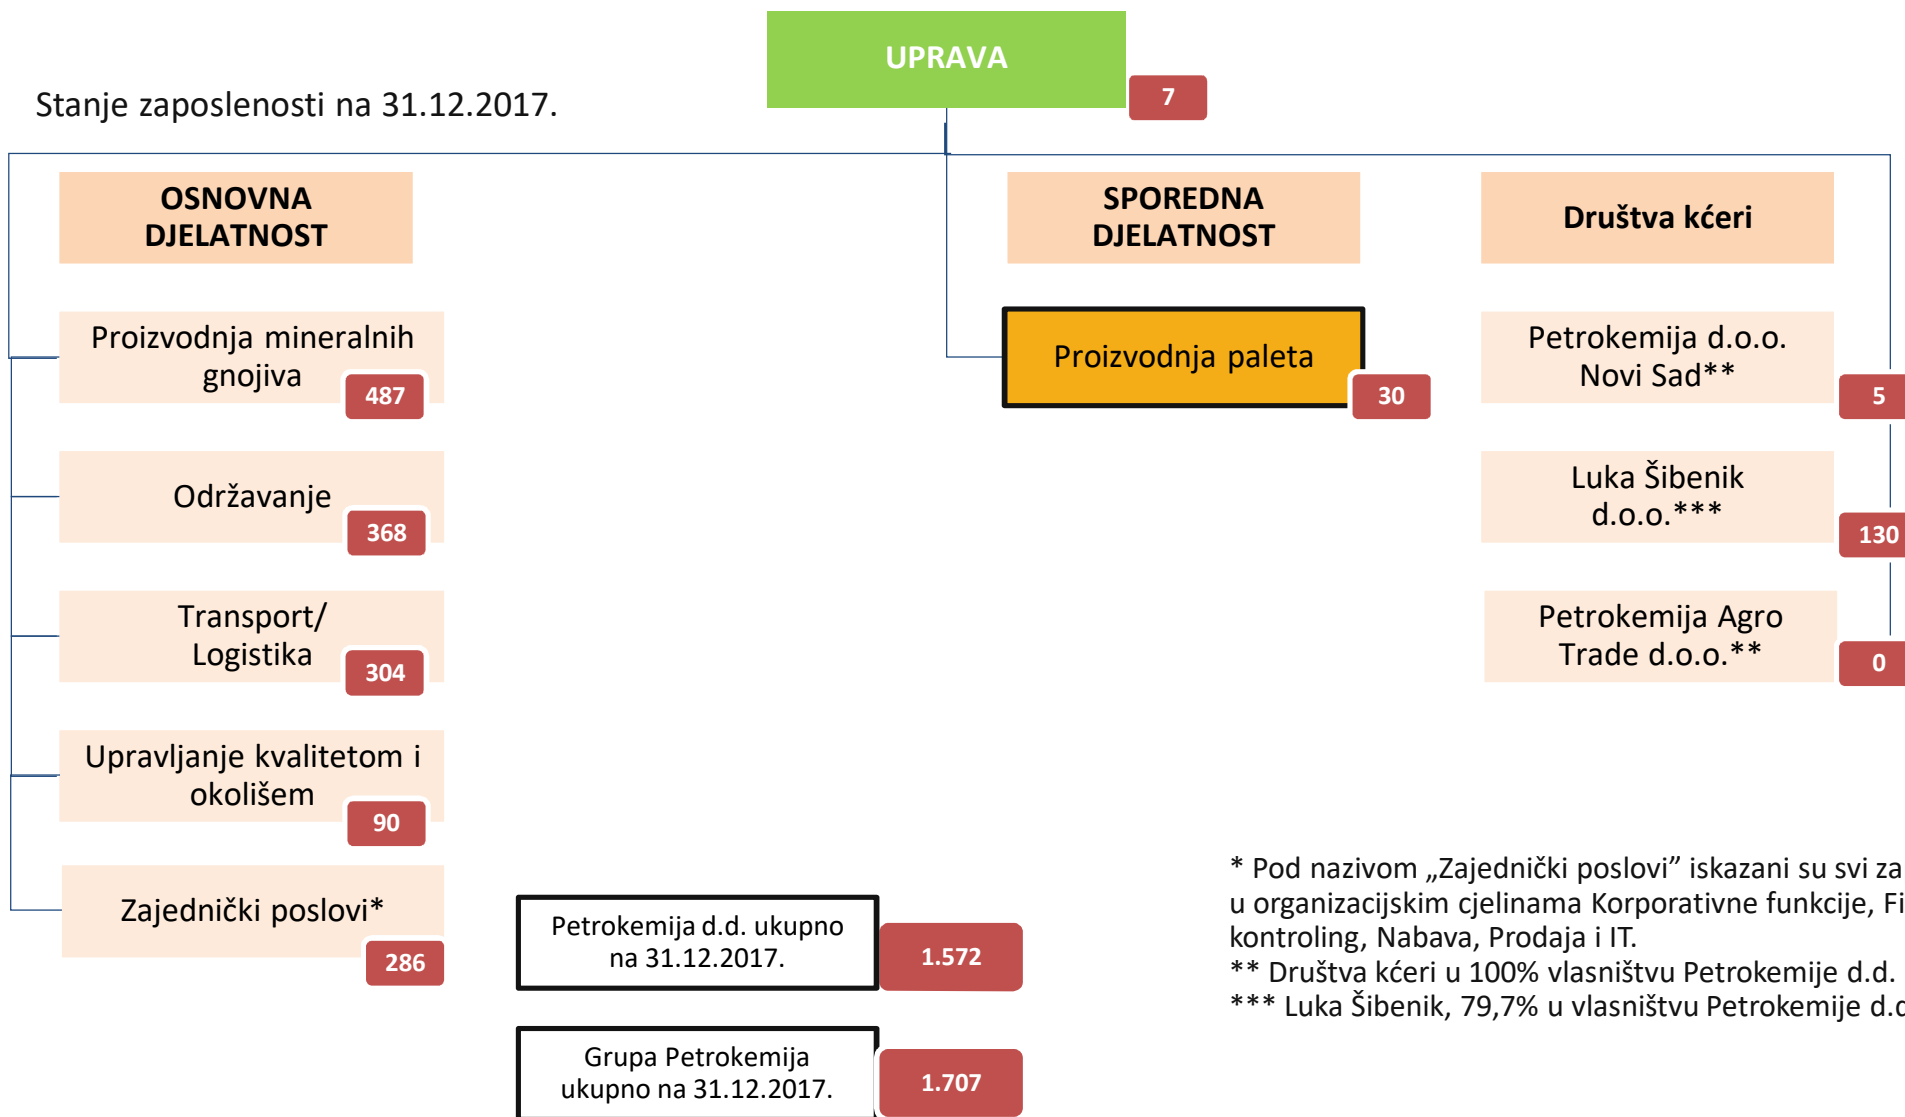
UPRAVA
7

Stanje zaposlenosti na 31.12.2017.

OSNOVNA DJELATNOST

SPOREDNA DJELATNOST

Društva kćeri

Proizvodnja mineralnih gnojiva
487

Održavanje
368

Transport/ Logistika
304

Upravljanje kvalitetom i okolišem
90

Zajednički poslovi*
286

Proizvodnja paleta
30

Petrokemija d.o.o. Novi Sad**
5

Luka Šibenik d.o.o.***
130

Petrokemija Agro Trade d.o.o.**
0

Petrokemija d.d. ukupno na 31.12.2017.
1.572

Grupa Petrokemija ukupno na 31.12.2017.
1.707

* Pod nazivom „Zajednički poslovi" iskazani su svi za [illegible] u organizacijskim cjelinama Korporativne funkcije, Fi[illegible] kontroling, Nabava, Prodaja i IT.
** Društva kćeri u 100% vlasništvu Petrokemije d.d.
*** Luka Šibenik, 79,7% u vlasništvu Petrokemije d.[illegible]